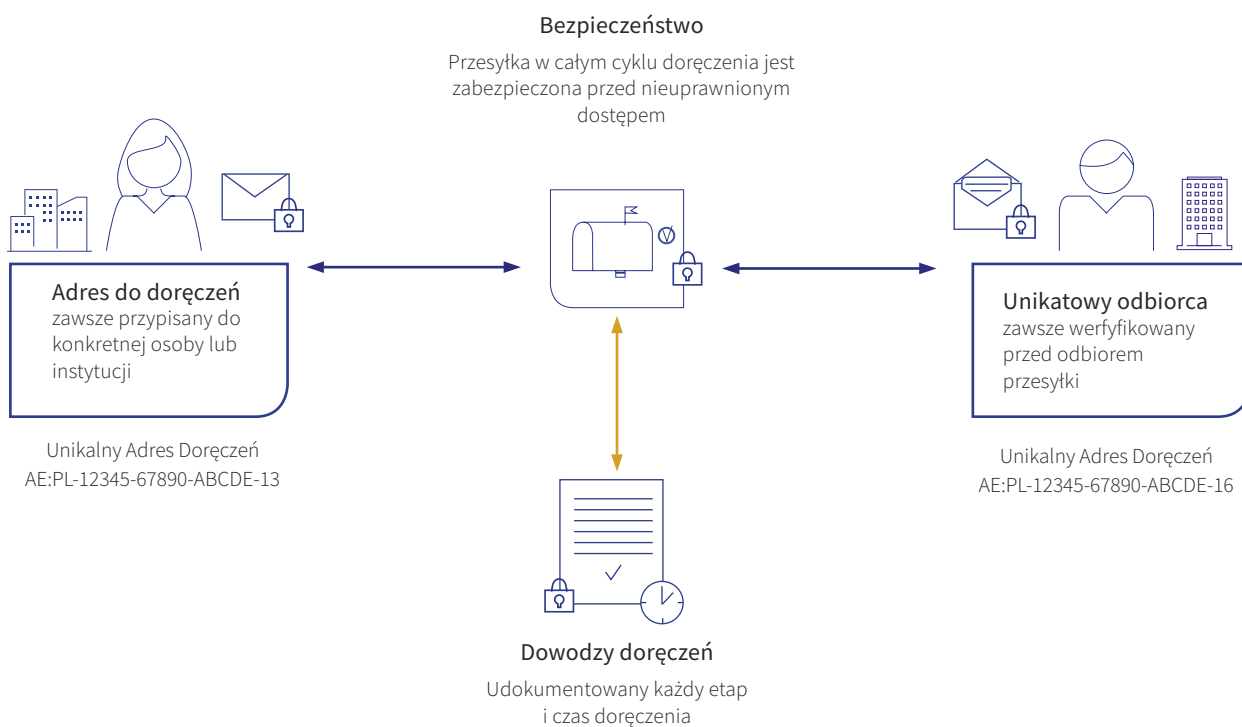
Bezpieczeństwo

Przesyłka w całym cyklu doręczenia jest zabezpieczona przed nieuprawnionym dostępem

Adres do doręczeń
zawsze przypisany do konkretnej osoby lub instytucji

Unikalny Adres Doręczeń
AE:PL-12345-67890-ABCDE-13

Unikatowy odbiorca
zawsze werfyfikowany przed odbiorem przesyłki

Unikalny Adres Doręczeń
AE:PL-12345-67890-ABCDE-16

Dowodzy doręczeń

Udokumentowany każdy etap i czas doręczenia